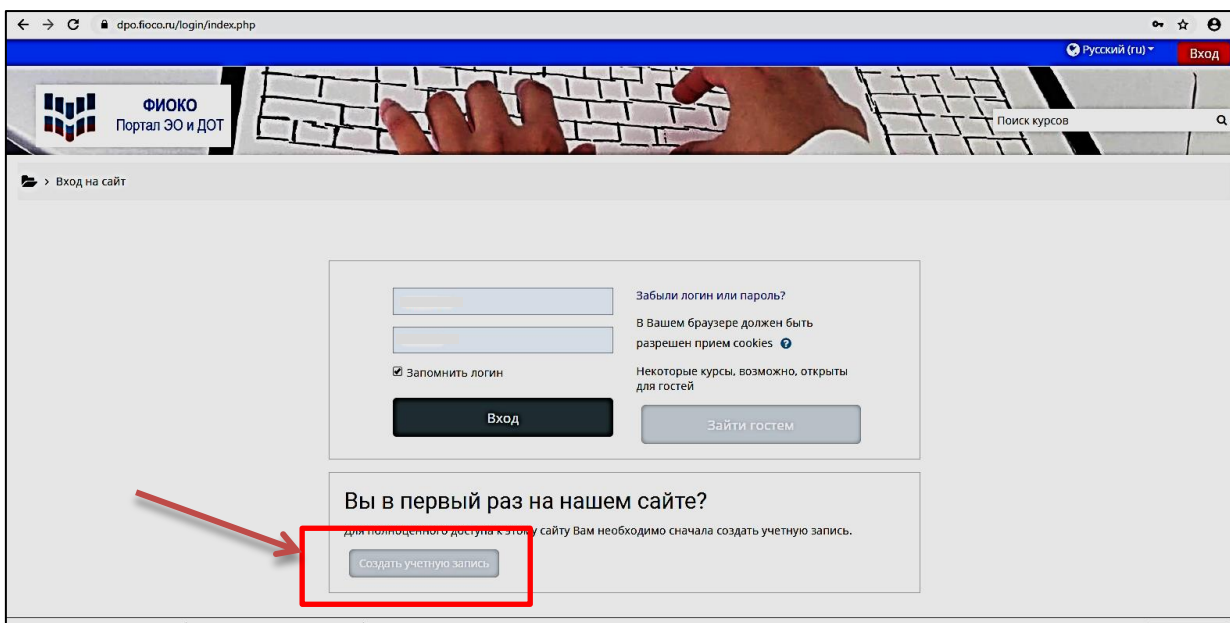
dpo.fioco.ru/login/index.php

Русский (ru) Вход

ФИОКО
Портал ЭО и ДОТ

Поиск курсов

Вход на сайт

Забыли логин или пароль?

В Вашем браузере должен быть разрешен прием cookies

Запомнить логин

Некоторые курсы, возможно, открыты для гостей

Вход

Зайти гостем

Вы в первый раз на нашем сайте?

Для полноценного доступа к этому сайту Вам необходимо сначала создать учетную запись.

Создать учетную запись